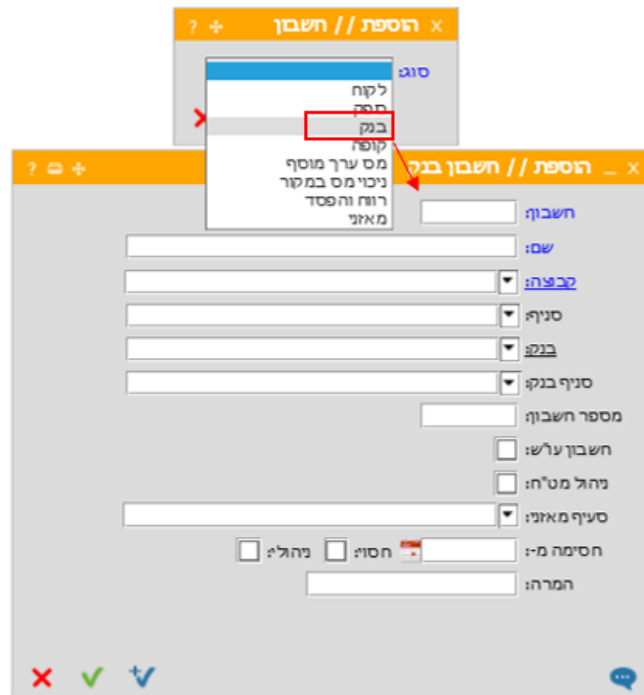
הוספת // חשבון

סוג:

לקוח
ספק
בנק
קופה
מס ערך מוסף
ניכוי מס במקור
רווח והפסד
מאזני

הוספת // חשבון בנק

חשבון:
שם:
קבוצה:
סניף:
בנק:
סניף בנק:
מספר חשבון:
חשבון עו"ש:
ניהול מט"ח:
סעיף מאזני:
חסימה מ-:
חסום:
ניהול:
המרה: